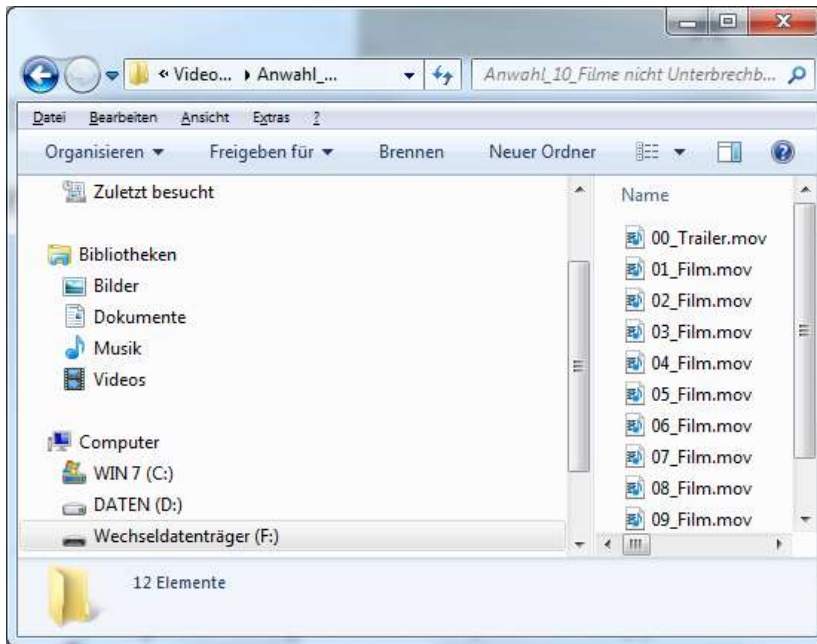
« Video... ▸ Anwahl_...

Anwahl_10_Filme nicht Unterbrechb...

Datei Bearbeiten Ansicht Extras ?

Organisieren ▾ Freigeben für ▾ Brennen Neuer Ordner

Zuletzt besucht

Bibliotheken
Bilder
Dokumente
Musik
Videos

Computer
WIN 7 (C:)
DATEN (D:)
Wechseldatenträger (F:)

Name
00_Trailer.mov
01_Film.mov
02_Film.mov
03_Film.mov
04_Film.mov
05_Film.mov
06_Film.mov
07_Film.mov
08_Film.mov
09_Film.mov

12 Elemente